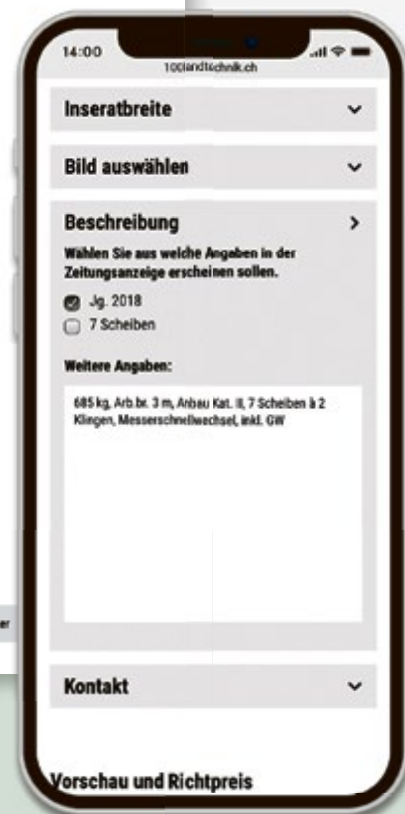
14:00
100landtechnik.ch

Inseratbreite

Bild auswählen

Beschreibung

Wählen Sie aus welche Angaben in der Zeitungsanzeige erscheinen sollen.

Jg. 2018

7 Scheiben

Weitere Angaben:

685 kg, Arb.br. 3 m, Anbau Kat. II, 7 Scheiben à 2 Klingen, Messerschnellwechsel, inkl. GW

Kontakt

Vorschau und Richtpreis

er